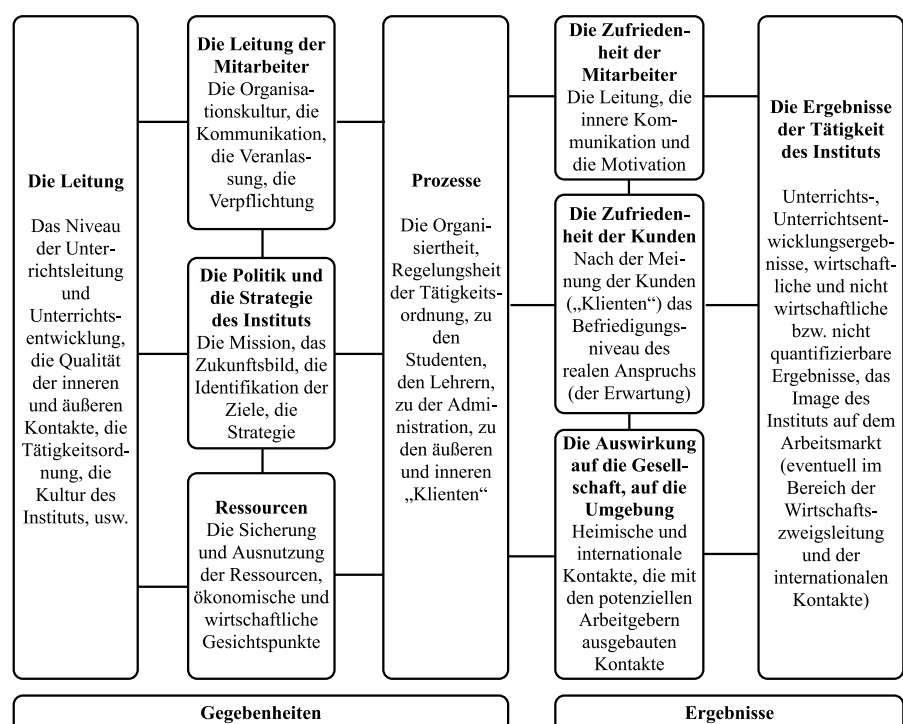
**Die Leitung**

Das Niveau der Unterrichtsleitung und Unterrichtsentwicklung, die Qualität der inneren und äußeren Kontakte, die Tätigkeitsordnung, die Kultur des Instituts, usw.

**Die Leitung der Mitarbeiter**
Die Organisationskultur, die Kommunikation, die Veranlassung, die Verpflichtung

**Die Politik und die Strategie des Instituts**
Die Mission, das Zukunftsbild, die Identifikation der Ziele, die Strategie

**Ressourcen**
Die Sicherung und Ausnutzung der Ressourcen, ökonomische und wirtschaftliche Gesichtspunkte

**Prozesse**

Die Organisiertheit, Regelungsheit der Tätigkeitsordnung, zu den Studenten, den Lehrern, zu der Administration, zu den äußeren und inneren „Klienten"

**Die Zufriedenheit der Mitarbeiter**
Die Leitung, die innere Kommunikation und die Motivation

**Die Zufriedenheit der Kunden**
Nach der Meinung der Kunden („Klienten") das Befriedigungsniveau des realen Anspruchs (der Erwartung)

**Die Auswirkung auf die Gesellschaft, auf die Umgebung**
Heimische und internationale Kontakte, die mit den potenziellen Arbeitgebern ausgebauten Kontakte

**Die Ergebnisse der Tätigkeit des Instituts**

Unterrichts-, Unterrichtsentwicklungsergebnisse, wirtschaftliche und nicht wirtschaftliche bzw. nicht quantifizierbare Ergebnisse, das Image des Instituts auf dem Arbeitsmarkt (eventuell im Bereich der Wirtschaftszweigsleitung und der internationalen Kontakte)

**Gegebenheiten**

**Ergebnisse**